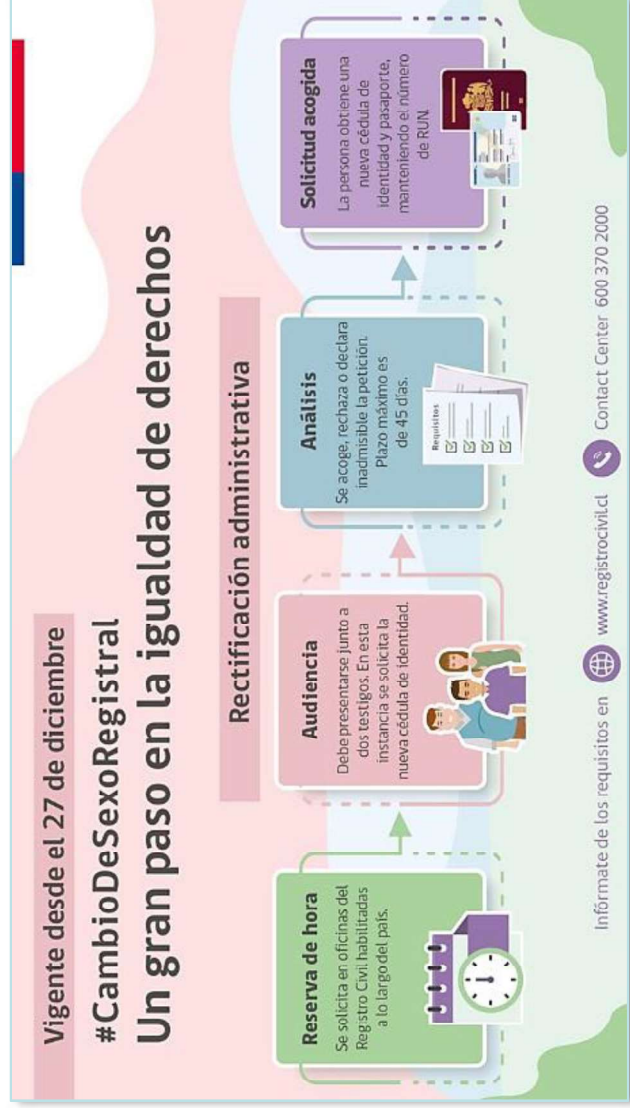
Vigente desde el 27 de diciembre

#CambioDeSexoRegistral

Un gran paso en la igualdad de derechos

Rectificación administrativa

Reserva de hora
Se solicita en oficinas del Registro Civil habilitadas a lo largo del país.

Audiencia
Debe presentarse junto a dos testigos. En esta instancia se solicita la nueva cédula de identidad.

Análisis
Se acoge, rechaza o declara inadmisible la petición. Plazo máximo es de 45 días.

Requisitos

Solicitud acogida
La persona obtiene una nueva cédula de identidad y pasaporte, manteniendo el número de RUN.

Infórmate de los requisitos en www.registrocivil.cl Contact Center 600 370 2000